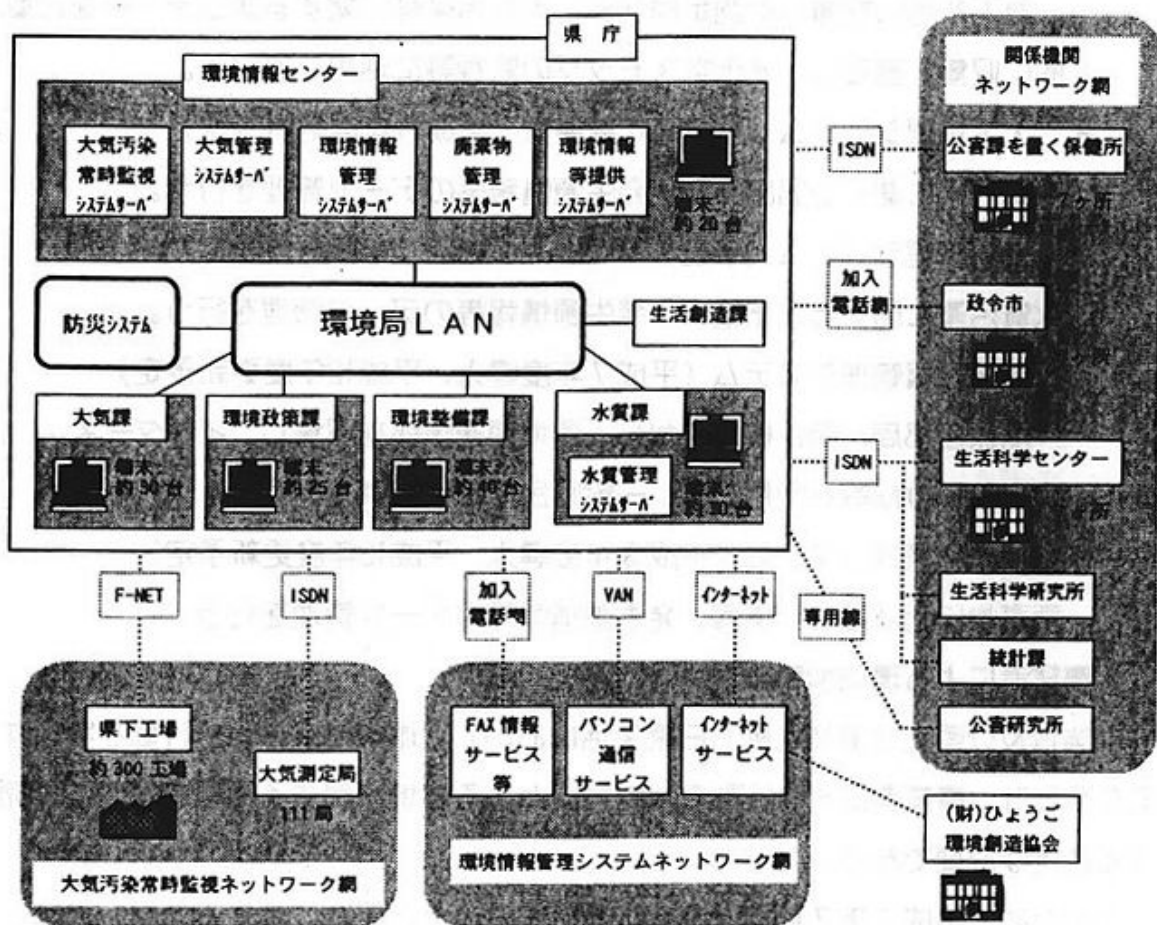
県庁

環境情報センター

大気汚染常時監視システムサーバ

大気管理システムサーバ

環境情報管理システムサーバ

廃棄物管理システムサーバ

環境情報等提供システムサーバ

端末約20台

防災システム

環境局LAN

生活創造課

大気課

端末約30台

環境政策課

端末約25台

環境整備課

端末約40台

水質課

水質管理システムサーバ

端末約30台

関係機関ネットワーク網

ISDN

公害課を置く保健所

7ケ所

加入電話網

政令市

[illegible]

ISDN

生活科学センター

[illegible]所

生活科学研究所

統計課

専用線

公害研究所

F-NET

ISDN

加入電話網

VAN

インターネット

県下工場

約300工場

大気測定局

111局

大気汚染常時監視ネットワーク網

FAX情報サービス等

パソコン通信サービス

インターネットサービス

環境情報管理システムネットワーク網

(財)ひょうご環境創造協会